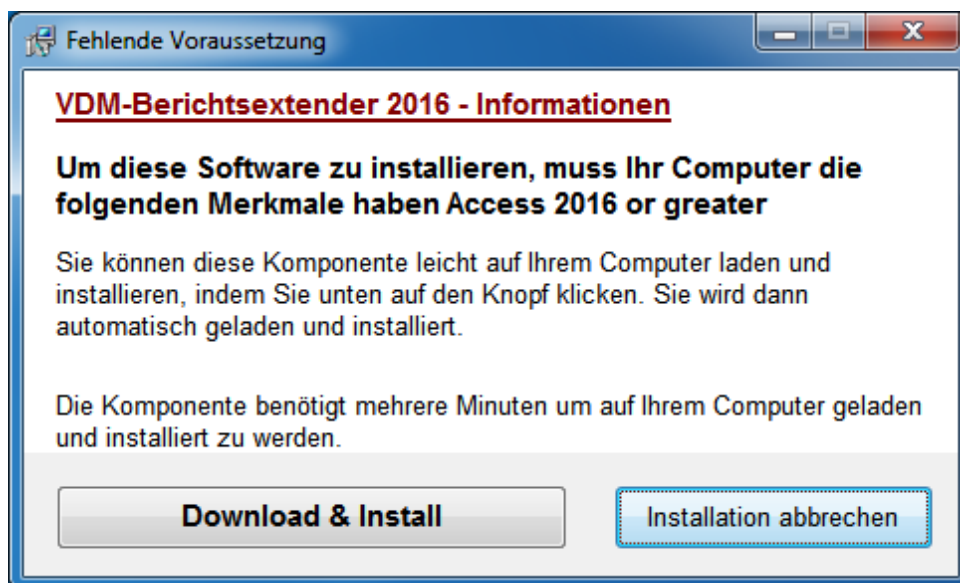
Fehlende Voraussetzung

VDM-Berichtsextender 2016 - Informationen

Um diese Software zu installieren, muss Ihr Computer die folgenden Merkmale haben Access 2016 or greater

Sie können diese Komponente leicht auf Ihrem Computer laden und installieren, indem Sie unten auf den Knopf klicken. Sie wird dann automatisch geladen und installiert.

Die Komponente benötigt mehrere Minuten um auf Ihrem Computer geladen und installiert zu werden.

Download & Install

Installation abbrechen